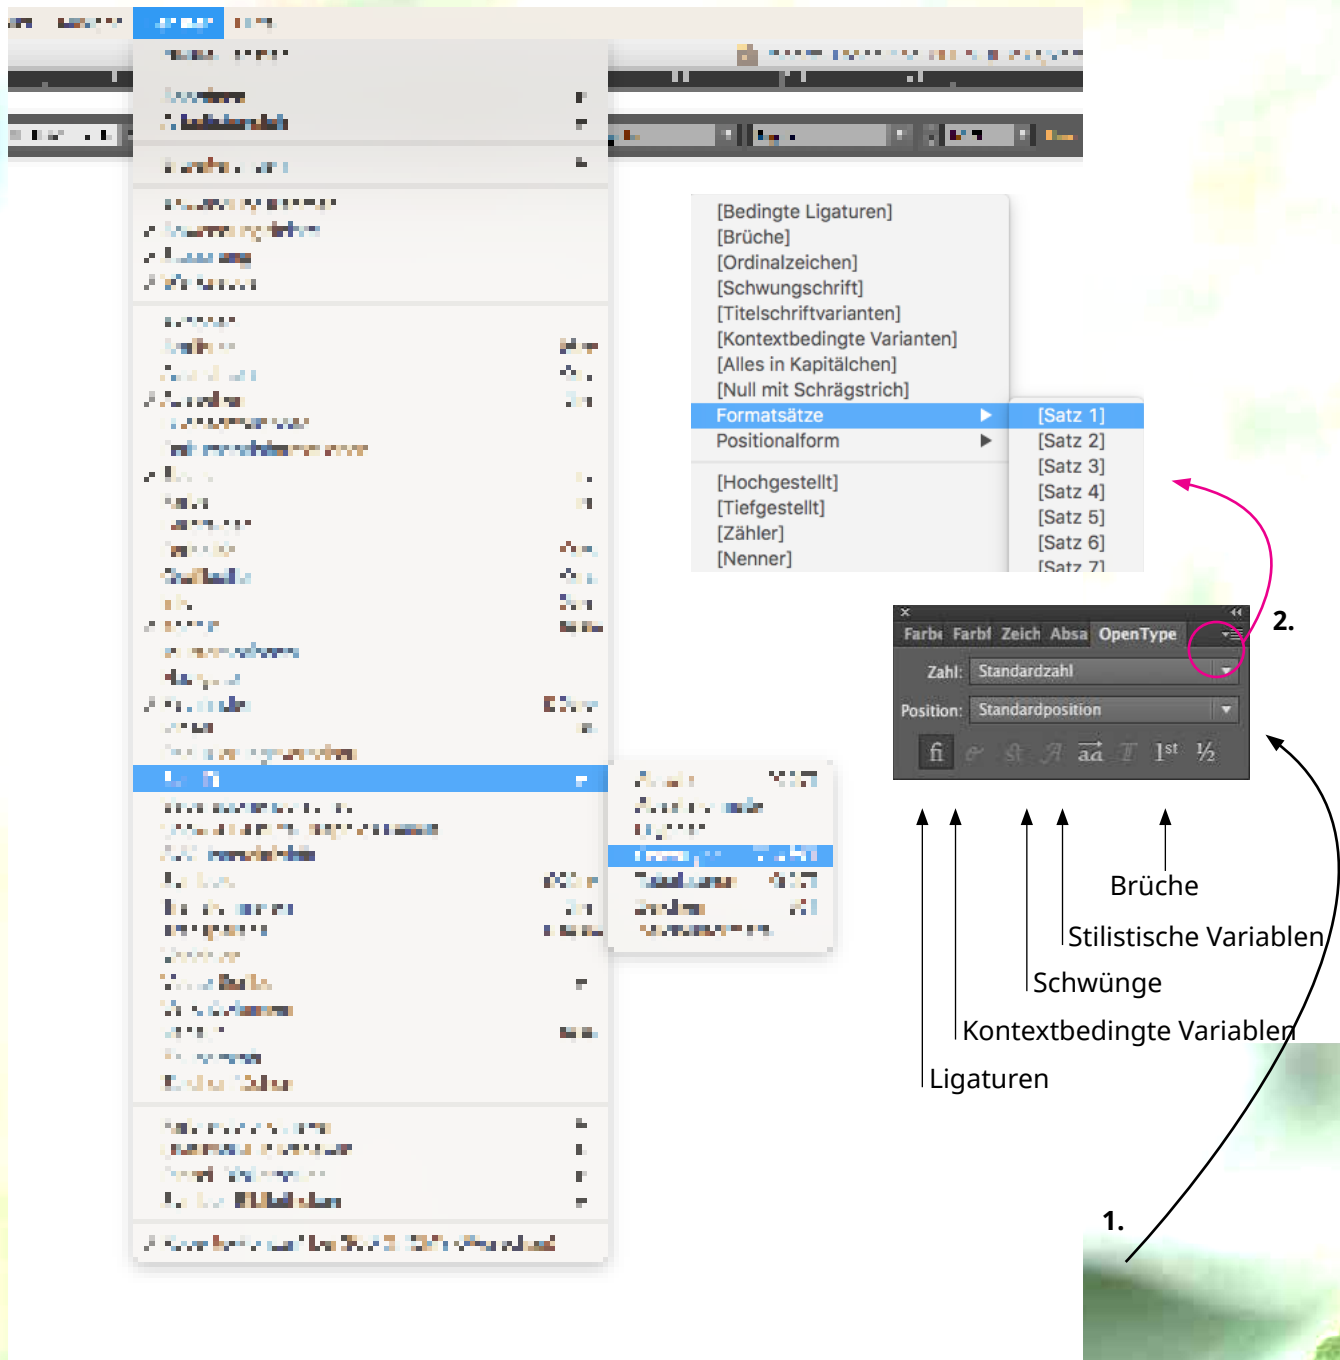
[Bedingte Ligaturen]
[Brüche]
[Ordinalzeichen]
[Schwungschrift]
[Titelschriftvarianten]
[Kontextbedingte Varianten]
[Alles in Kapitälchen]
[Null mit Schrägstrich]
Formatsätze
Positionalform
[Hochgestellt]
[Tiefgestellt]
[Zähler]
[Nenner]

[Satz 1]
[Satz 2]
[Satz 3]
[Satz 4]
[Satz 5]
[Satz 6]
[Satz 7]

Farbe Farbf Zeich Absa OpenType
Zahl: Standardzahl
Position: Standardposition
ﬁ aa $1^{st}$ ½

2.

Brüche
Stilistische Variablen
Schwünge
Kontextbedingte Variablen
Ligaturen

1.